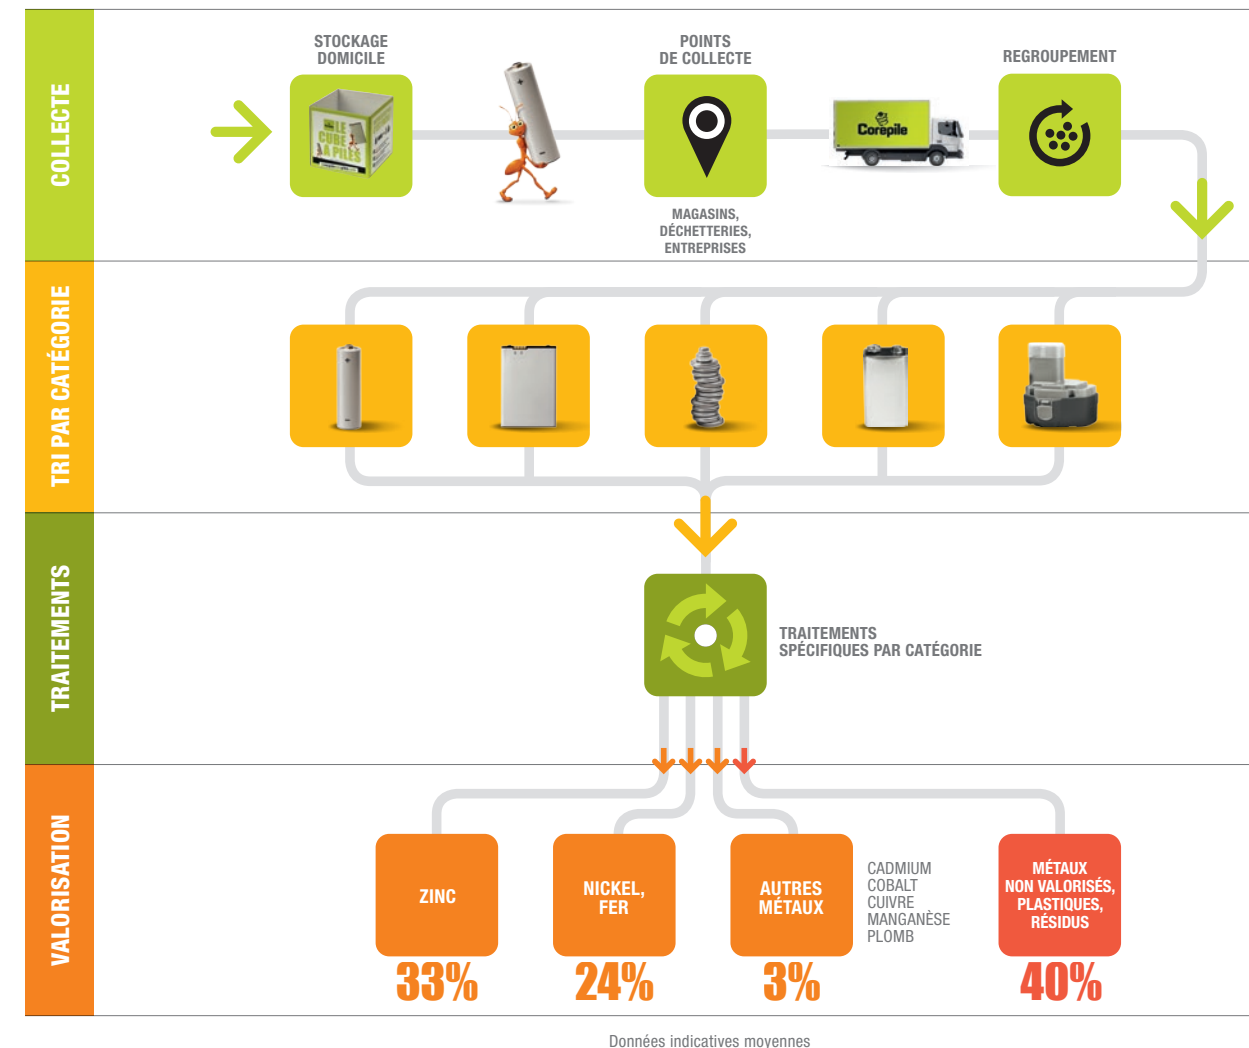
COLLECTE

STOCKAGE DOMICILE

LE CUBE À PILES

POINTS DE COLLECTE

MAGASINS, DÉCHETTERIES, ENTREPRISES

Corepile

REGROUPEMENT

TRI PAR CATÉGORIE

TRAITEMENTS

TRAITEMENTS SPÉCIFIQUES PAR CATÉGORIE

VALORISATION

ZINC

33%

NICKEL, FER

24%

AUTRES MÉTAUX

3%

CADMIUM
COBALT
CUIVRE
MANGANÈSE
PLOMB

MÉTAUX NON VALORISÉS, PLASTIQUES, RÉSIDUS

40%

Données indicatives moyennes